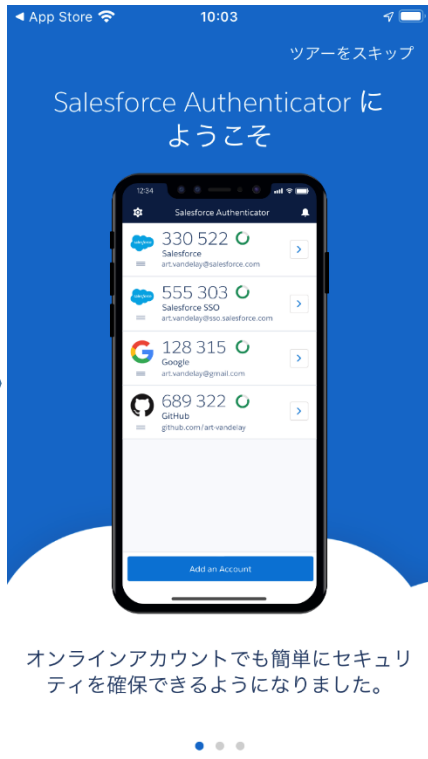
◀ App Store 10:03

ツアーをスキップ

Salesforce Authenticator に ようこそ

12:34

Salesforce Authenticator

salesforce 330 522
Salesforce
art.vandelay@salesforce.com

salesforce 555 303
Salesforce SSO
art.vandeley@sso.salesforce.com

128 315
Google
art.vandelay@gmail.com

689 322
GitHub
github.com/art-vandelay

Add an Account

オンラインアカウントでも簡単にセキュリティを確保できるようになりました。